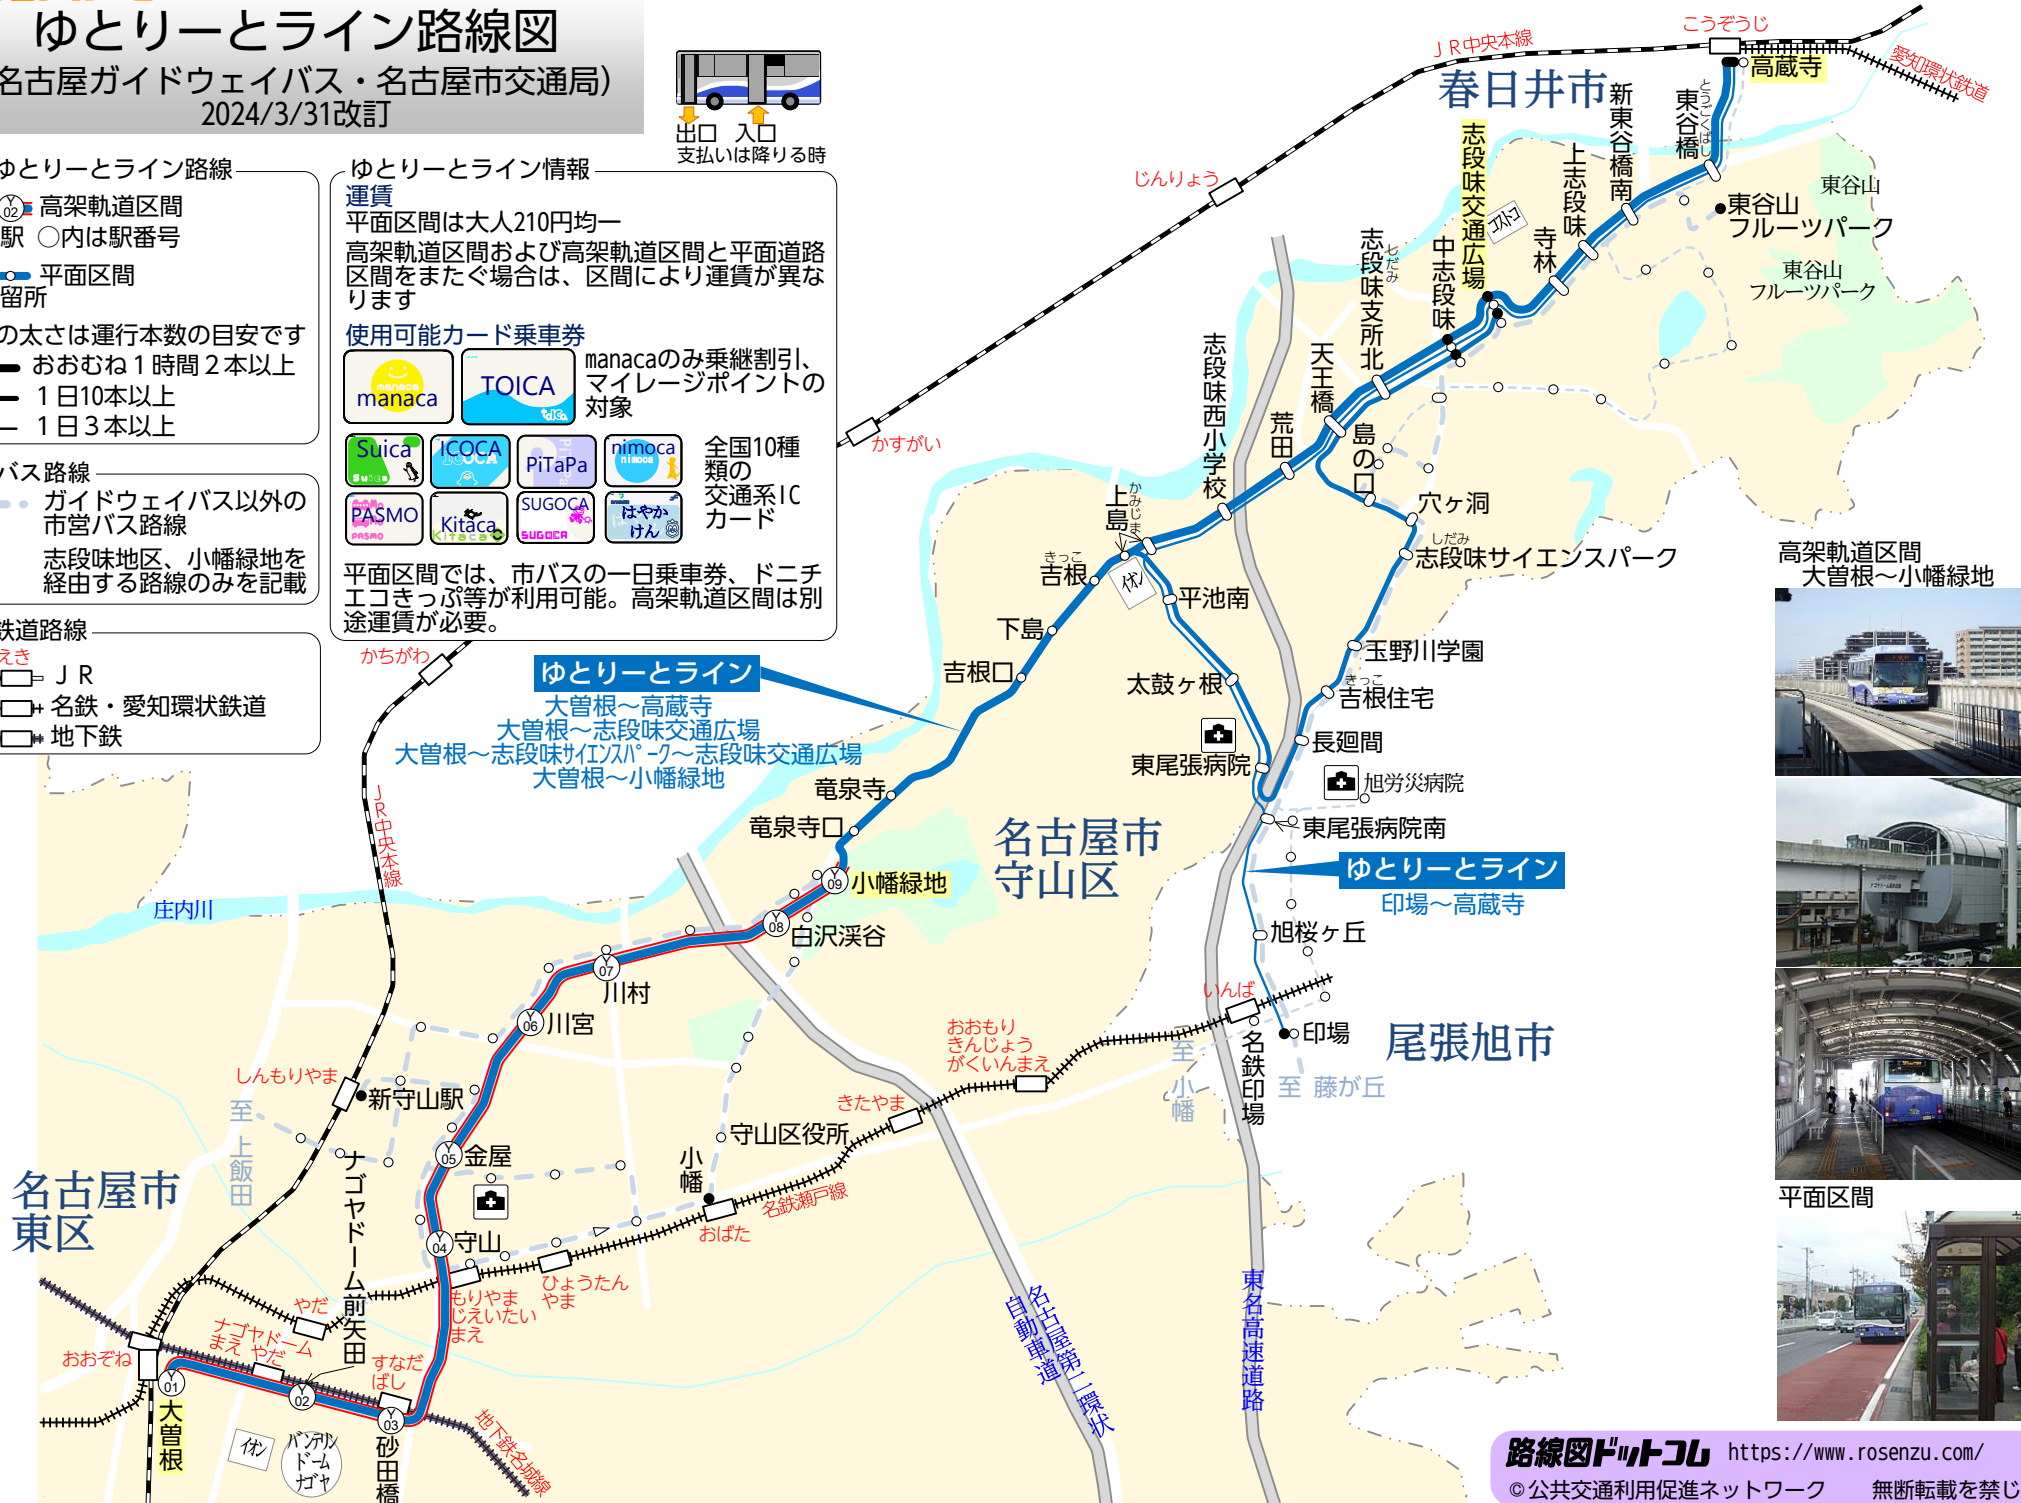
ゆとりーとライン路線図
名古屋ガイドウェイバス・名古屋市交通局)
2024/3/31改訂

出口 入口
支払いは降りる時

ゆとりーとライン路線
02 高架軌道区間
駅 ○内は駅番号
平面区間
留所
の太さは運行本数の目安です
おおむね1時間2本以上
1日10本以上
1日3本以上

バス路線
ガイドウェイバス以外の市営バス路線
志段味地区、小幡緑地を経由する路線のみを記載

鉄道路線
えき
JR
名鉄・愛知環状鉄道
地下鉄

ゆとりーとライン情報
運賃
平面区間は大人210円均一
高架軌道区間および高架軌道区間と平面道路区間をまたぐ場合は、区間により運賃が異なります
使用可能カード乗車券
manaca
TOICA
manacaのみ乗継割引、マイレージポイントの対象
Suica ICOCA PiTaPa nimoca PASMO Kitaca SUGOCA はやかけん
全国10種類の交通系ICカード
平面区間では、市バスの一日乗車券、ドニチエコきっぷ等が利用可能。高架軌道区間は別途運賃が必要。

ゆとりーとライン
大曽根～高蔵寺
大曽根～志段味交通広場
大曽根～志段味ｻｲｴﾝｽﾊﾟｰｸ～志段味交通広場
大曽根～小幡緑地

ゆとりーとライン
印場～高蔵寺

JR中央本線 こうぞうじ 高蔵寺 愛知環状鉄道 じんりょう かすがい かちがわ JR中央本線
春日井市 東谷橋 新東谷橋南 上志段味 寺林 志段味交通広場 中志段味 志段味支所北 天王橋 荒田 志段味西小学校 上島 島の口 穴ヶ洞 志段味サイエンスパーク 東谷山 東谷山フルーツパーク 東谷山フルーツパーク
吉根 下島 吉根口 平池南 太鼓ヶ根 玉野川学園 吉根住宅 長廻間 東尾張病院 旭労災病院 東尾張病院南 竜泉寺 竜泉寺口 小幡緑地 白沢渓谷 川村 川宮 金屋 守山 新守山駅 守山区役所 小幡 旭桜ヶ丘 印場 名鉄印場 至 小幡 至 藤が丘
名古屋市守山区 尾張旭市 名古屋市東区
庄内川 しんもりやま 至 上飯田 ナゴヤドーム前矢田 きたやま おおもり きんじょう がくいんまえ いんば 名鉄瀬戸線 おばた ひょうたんやま もりやま じえいたい まえ すなだばし やだ ナゴヤドーム まえ やだ おおぞね 大曽根 砂田橋 地下鉄名城線 バンテリンドーム ナゴヤ 名古屋第二環状自動車道 東名高速道路

高架軌道区間
大曽根～小幡緑地
平面区間

路線図ドットコム https://www.rosenzu.com/
©公共交通利用促進ネットワーク 無断転載を禁じ